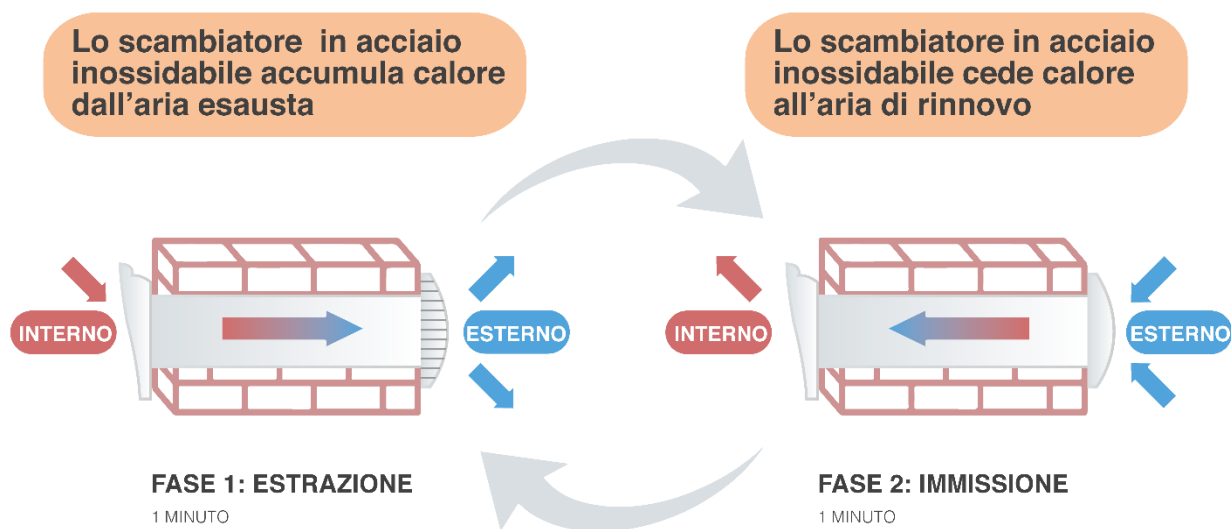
Lo scambiatore in acciaio inossidabile accumula calore dall'aria esausta

Lo scambiatore in acciaio inossidabile cede calore all'aria di rinnovo

INTERNO

ESTERNO

INTERNO

ESTERNO

FASE 1: ESTRAZIONE
1 MINUTO

FASE 2: IMMISSIONE
1 MINUTO